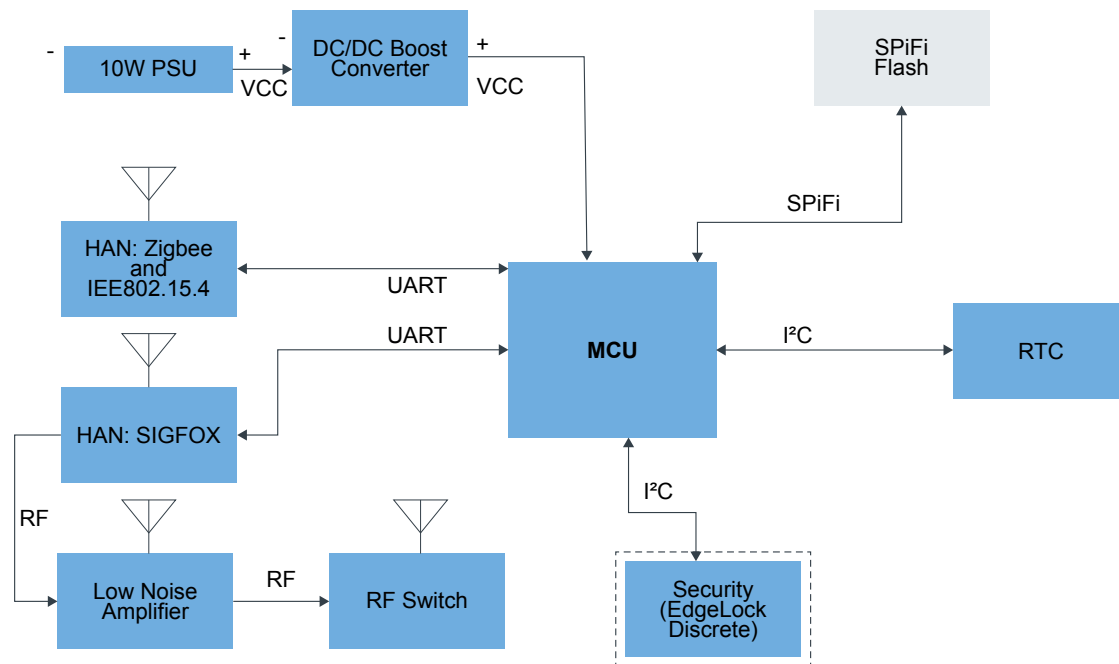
- 10W PSU +

VCC

- DC/DC Boost Converter +

VCC

SPiFi Flash

SPiFi

HAN: Zigbee and IEE802.15.4

UART

UART

MCU

I²C

RTC

HAN: SIGFOX

RF

I²C

Low Noise Amplifier

RF

RF Switch

Security (EdgeLock Discrete)